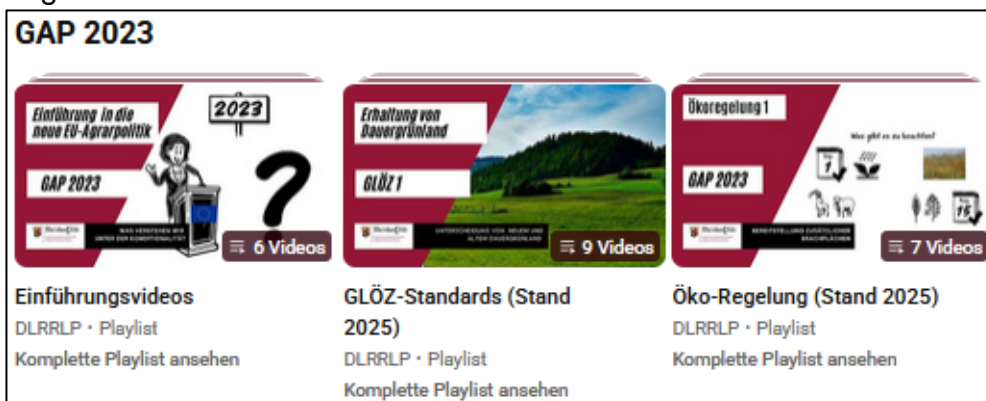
GAP 2023

Einführung in die neue EU-Agrarpolitik
2023
GAP 2023
WAS VERSTEHEN WIR UNTER DER KONDITIONALITÄT?
6 Videos
Einführungsvideos
DLRRLP • Playlist
Komplette Playlist ansehen

Erhaltung von Dauergrünland
GLÖZ 1
UNTERSCHEIDUNG VON NEUEM UND ALTEM DAUERGRÜNLAND
9 Videos
GLÖZ-Standards (Stand 2025)
DLRRLP • Playlist
Komplette Playlist ansehen

Ökoregelung 1
Was gibt es zu beachten?
GAP 2023
BEREITSTELLUNG ZUSÄTZLICHER BRACHFLÄCHEN
7 Videos
Öko-Regelung (Stand 2025)
DLRRLP • Playlist
Komplette Playlist ansehen